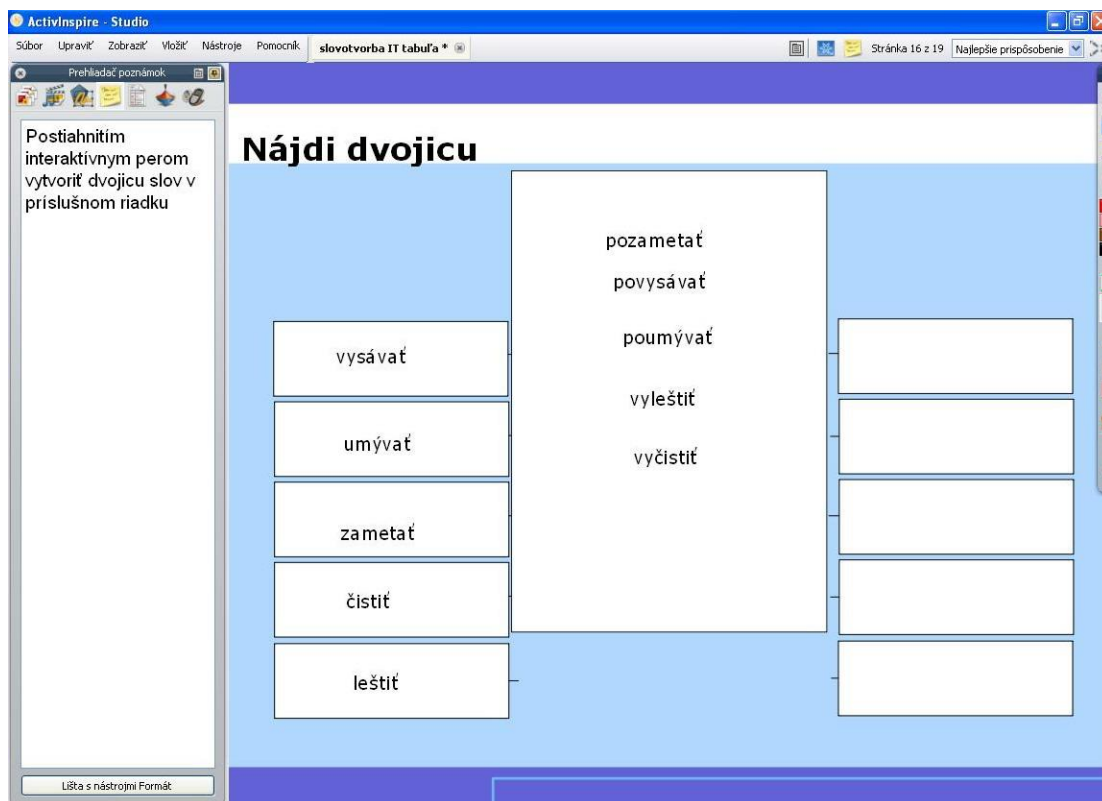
ActivInspire - Studio

Súbor Upraviť Zobraziť Vložiť Nástroje Pomocník slovotvorba IT tabuľa *

Stránka 16 z 19 Najlepšie prispôsobenie

Prehliadač poznámok

Postiahnitím interaktívnym perom vytvoriť dvojicu slov v príslušnom riadku

Lišta s nástrojmi Formát

Nájdi dvojicu

pozametať
povysávať
poumývať
vyleštiť
vyčistiť

vysávať
umývať
zametať
čistiť
leštiť